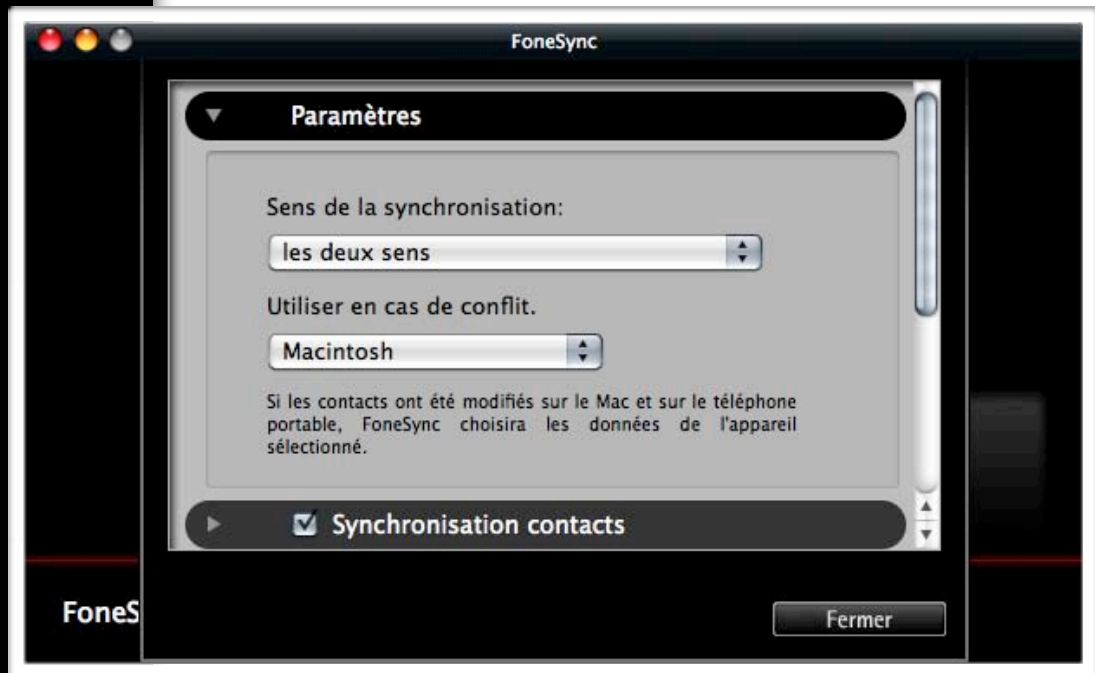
FoneSync

Paramètres

Sens de la synchronisation:

les deux sens

Utiliser en cas de conflit.

Macintosh

Si les contacts ont été modifiés sur le Mac et sur le téléphone portable, FoneSync choisira les données de l'appareil sélectionné.

Synchronisation contacts

FoneS

Fermer